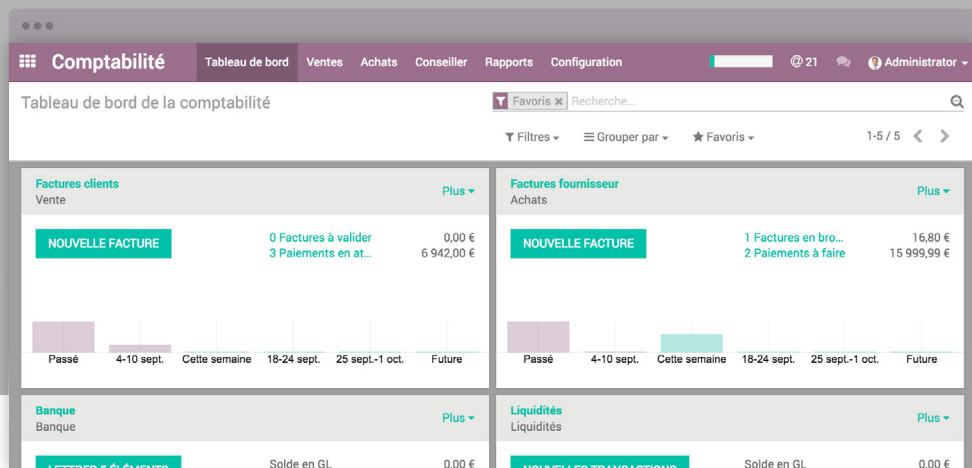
Comptabilité Tableau de bord Ventes Achats Conseiller Rapports Configuration @21 Administrator

Tableau de bord de la comptabilité

Favoris Recherche...

Filtres Grouper par Favoris 1-5 / 5

Factures clients
Vente
Plus

NOUVELLE FACTURE

0 Factures à valider 0,00 €
3 Paiements en at... 6 942,00 €

Passé 4-10 sept. Cette semaine 18-24 sept. 25 sept.-1 oct. Future

Factures fournisseur
Achats
Plus

NOUVELLE FACTURE

1 Factures en bro... 16,80 €
2 Paiements à faire 15 999,99 €

Passé 4-10 sept. Cette semaine 18-24 sept. 25 sept.-1 oct. Future

Banque
Banque
Plus

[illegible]

Solde en GL 0,00 €

Liquidités
Liquidités
Plus

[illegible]

Solde en GL 0,00 €